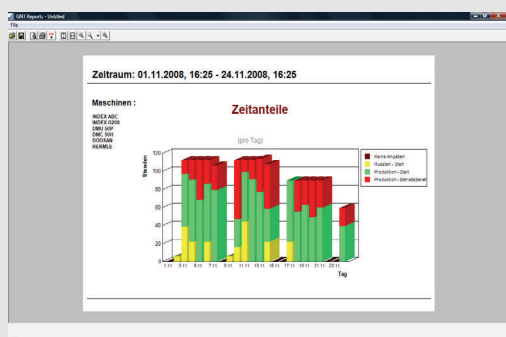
GNT Reports - Untitled
File

Zeitraum: 01.11.2008, 16:25 - 24.11.2008, 16:25

Maschinen :
INDEX ABC
INDEX G200
DMU 60P
DMC 50H
DOOSAN
HERMLE

Zeitanteile

(pro Tag)

Stunden
120
100
80
60
40
20
0

1.11. 3.11. 5.11. 7.11. 9.11. 11.11. 13.11. 15.11. 17.11. 19.11. 21.11. 23.11.

Tag

Keine Angaben
Rüsten - Start
Produktion - Start
Produktion - Betriebsbereit